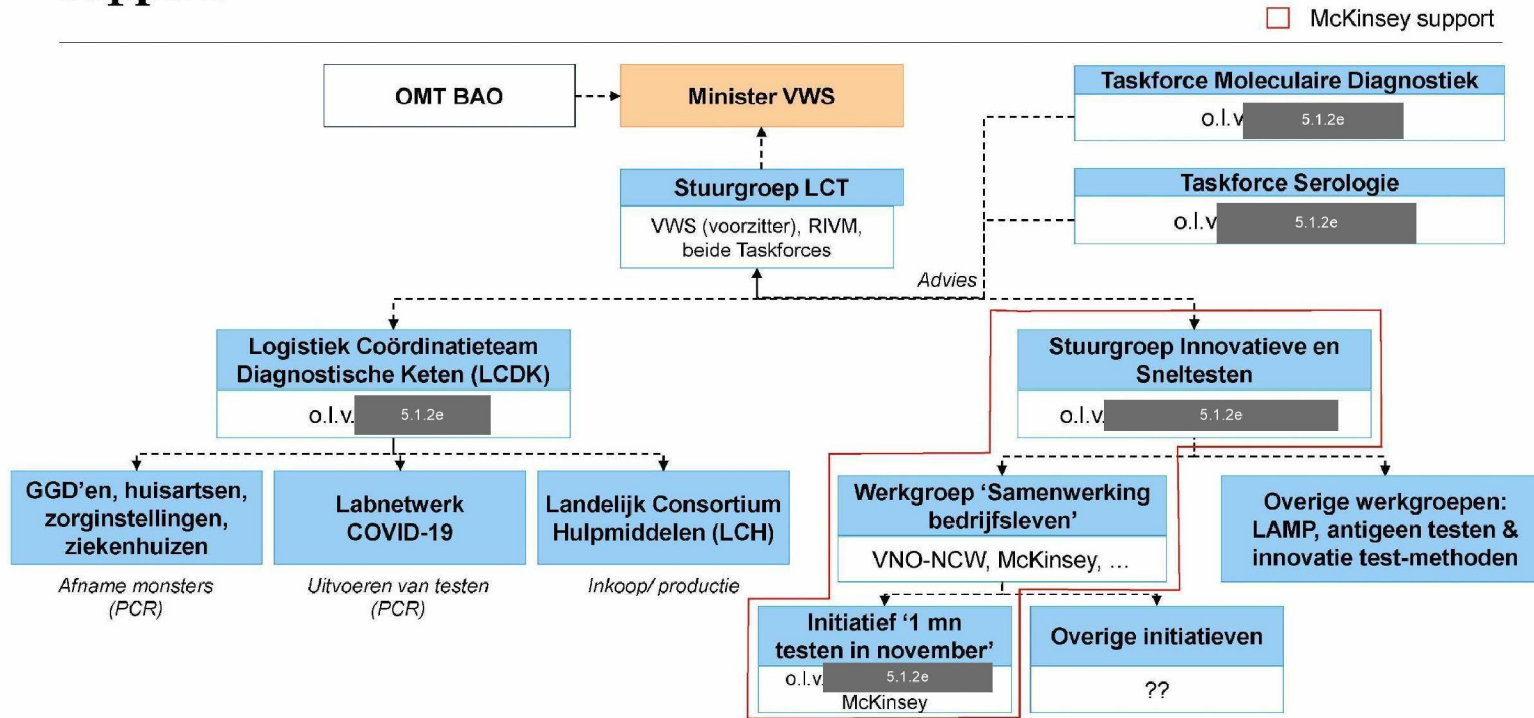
McKinsey support

OMT BAO

Minister VWS

Taskforce Moleculaire Diagnostiek
o.l.v. 5.1.2e

Stuurgroep LCT
VWS (voorzitter), RIVM, beide Taskforces

Taskforce Serologie
o.l.v. 5.1.2e

Advies

Logistiek Coördinatieteam Diagnostische Keten (LCDK)
o.l.v. 5.1.2e

Stuurgroep Innovatieve en Sneltesten
o.l.v. 5.1.2e

GGD'en, huisartsen, zorginstellingen, ziekenhuizen
Afname monsters (PCR)

Labnetwerk COVID-19
Uitvoeren van testen (PCR)

Landelijk Consortium Hulpmiddelen (LCH)
Inkoop/ productie

Werkgroep 'Samenwerking bedrijfsleven'
VNO-NCW, McKinsey, ...

Overige werkgroepen: LAMP, antigeen testen & innovatie test-methoden

Initiatief '1 mn testen in november'
o.l.v. 5.1.2e
McKinsey

Overige initiatieven
??